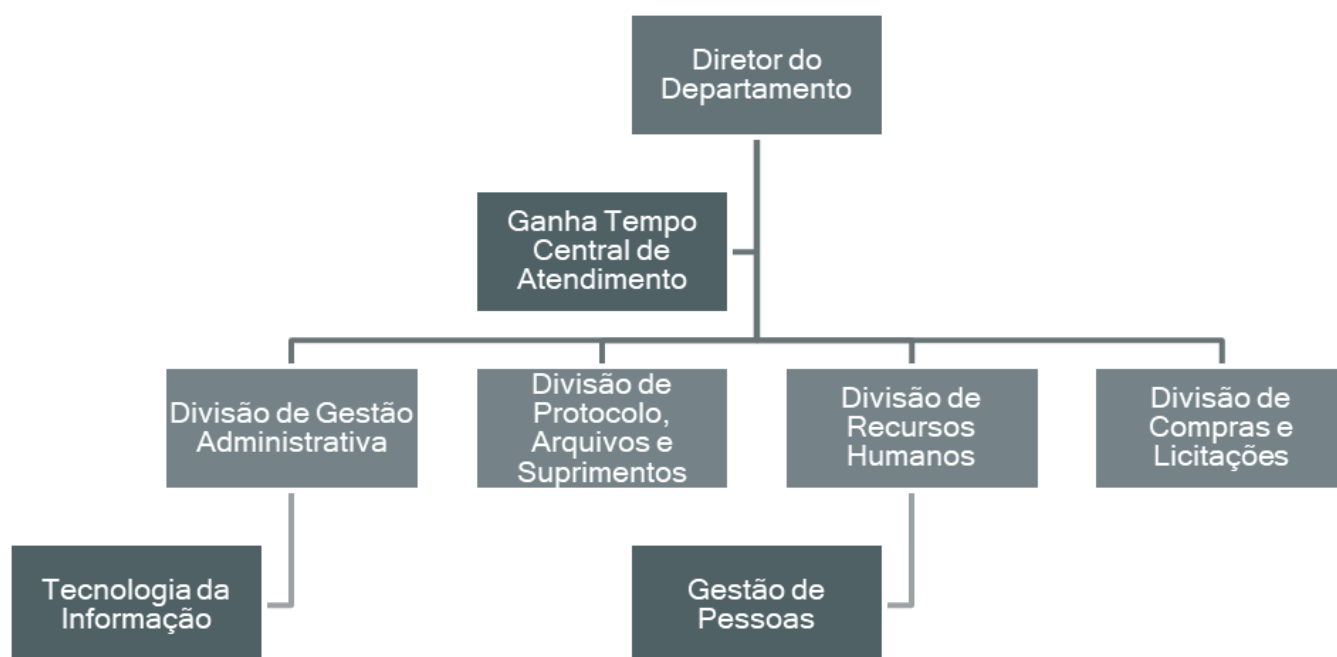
Diretor do Departamento

Ganha Tempo Central de Atendimento

Divisão de Gestão Administrativa

Divisão de Protocolo, Arquivos e Suprimentos

Divisão de Recursos Humanos

Divisão de Compras e Licitações

Tecnologia da Informação

Gestão de Pessoas